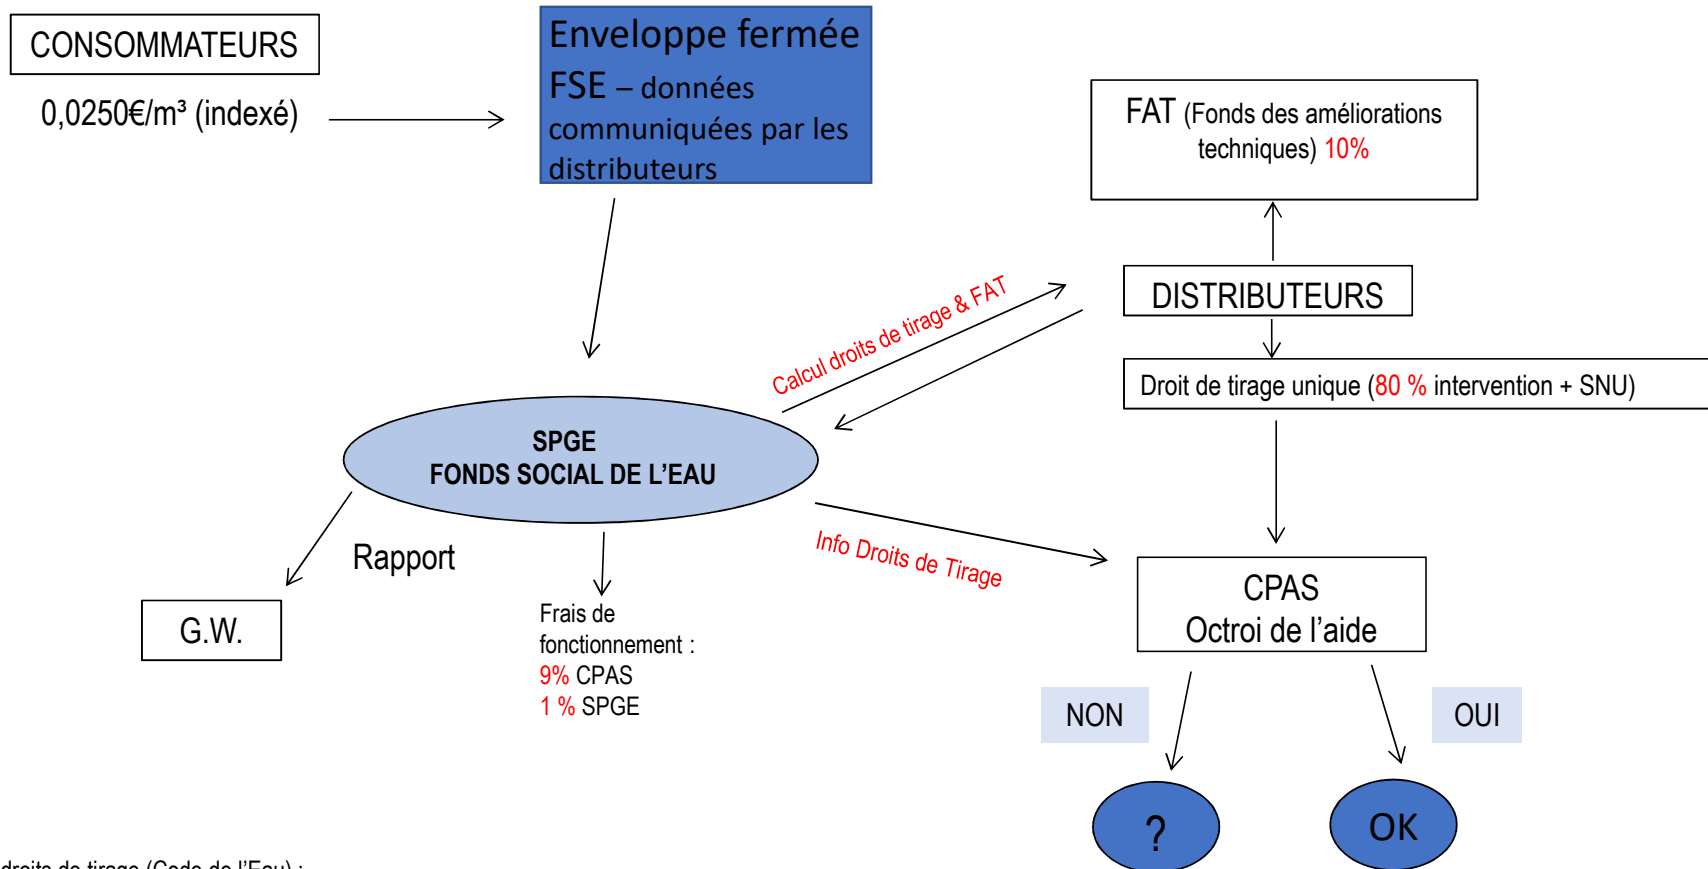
CONSOMMATEURS

0,0250€/m³ (indexé)

Enveloppe fermée FSE – données communiquées par les distributeurs

FAT (Fonds des améliorations techniques) 10%

DISTRIBUTEURS

Calcul droits de tirage & FAT

Droit de tirage unique (80 % intervention + SNU)

SPGE
FONDS SOCIAL DE L’EAU

Rapport

G.W.

Frais de fonctionnement :
9% CPAS
1 % SPGE

Info Droits de Tirage

CPAS
Octroi de l’aide

NON

OUI

?

OK

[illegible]droits de tirage (Code de l’Eau) :